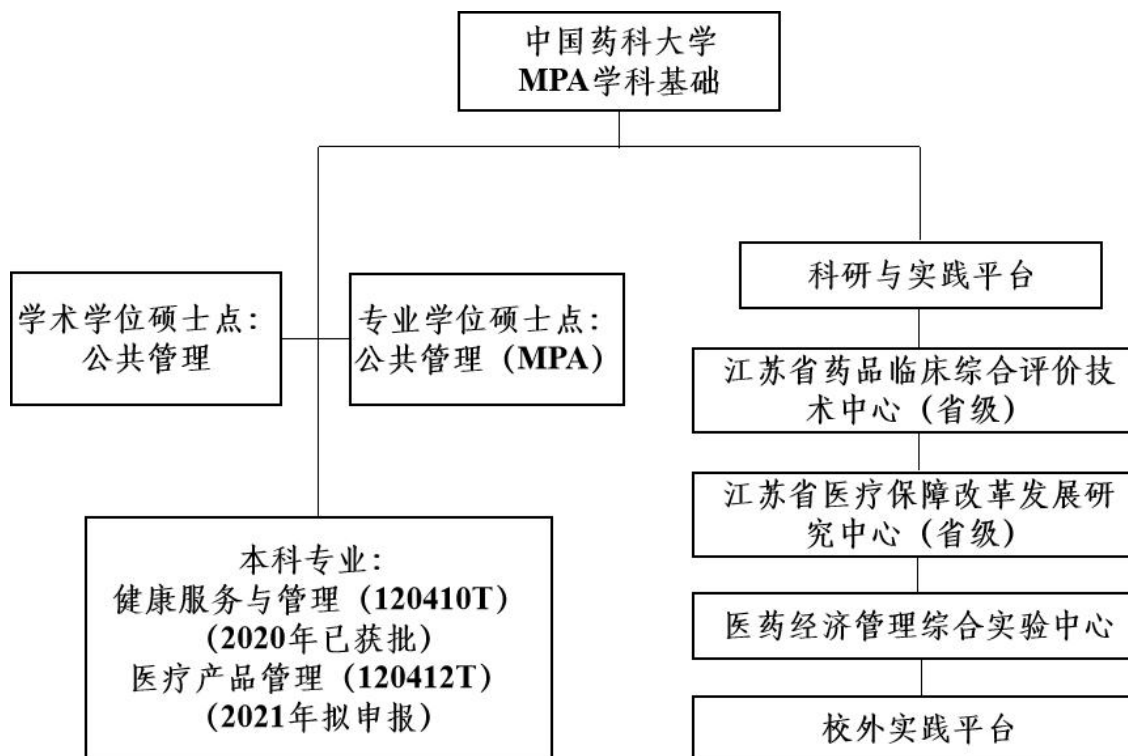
中国药科大学
MPA学科基础

学术学位硕士点：
公共管理

专业学位硕士点：
公共管理（MPA）

本科专业：
健康服务与管理（120410T）
（2020年已获批）
医疗产品管理（120412T）
（2021年拟申报）

科研与实践平台

江苏省药品临床综合评价技术中心（省级）

江苏省医疗保障改革发展研究中心（省级）

医药经济管理综合实验中心

校外实践平台